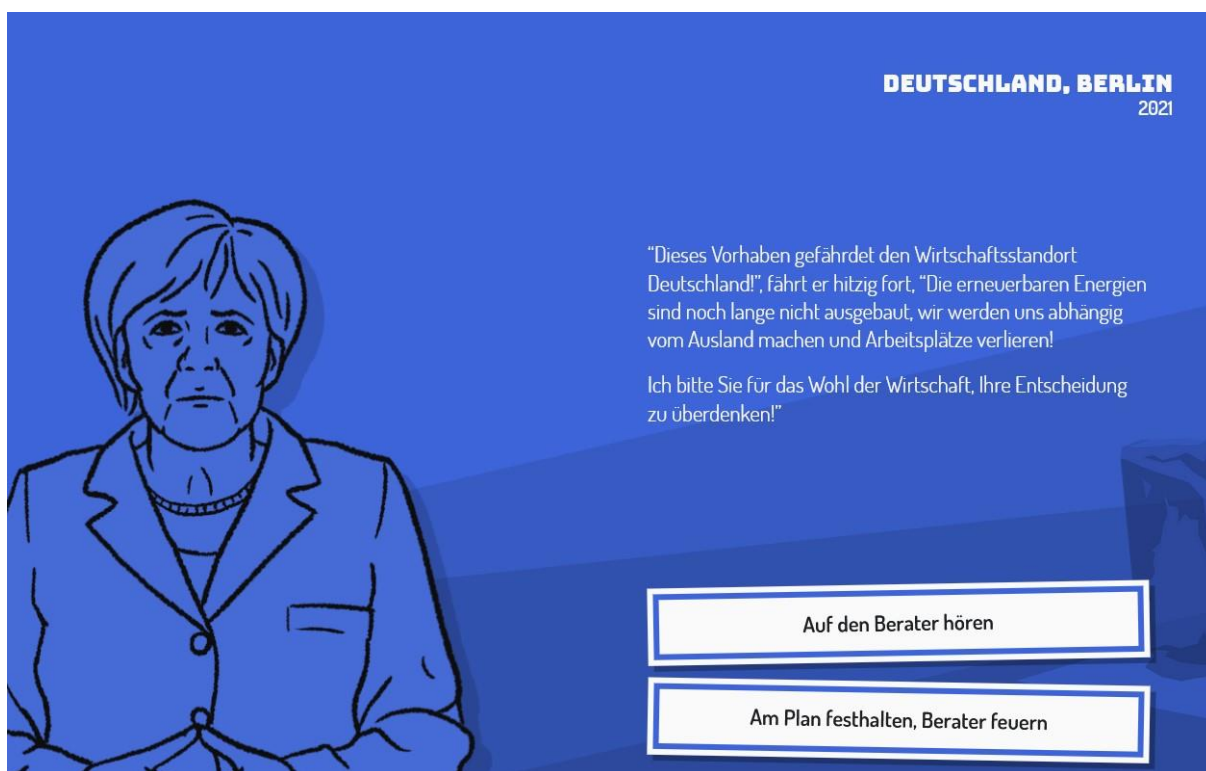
DEUTSCHLAND, BERLIN
2021

"Dieses Vorhaben gefährdet den Wirtschaftsstandort Deutschland!", fährt er hitzig fort, "Die erneuerbaren Energien sind noch lange nicht ausgebaut, wir werden uns abhängig vom Ausland machen und Arbeitsplätze verlieren!

Ich bitte Sie für das Wohl der Wirtschaft, Ihre Entscheidung zu überdenken!"

Auf den Berater hören

Am Plan festhalten, Berater feuern